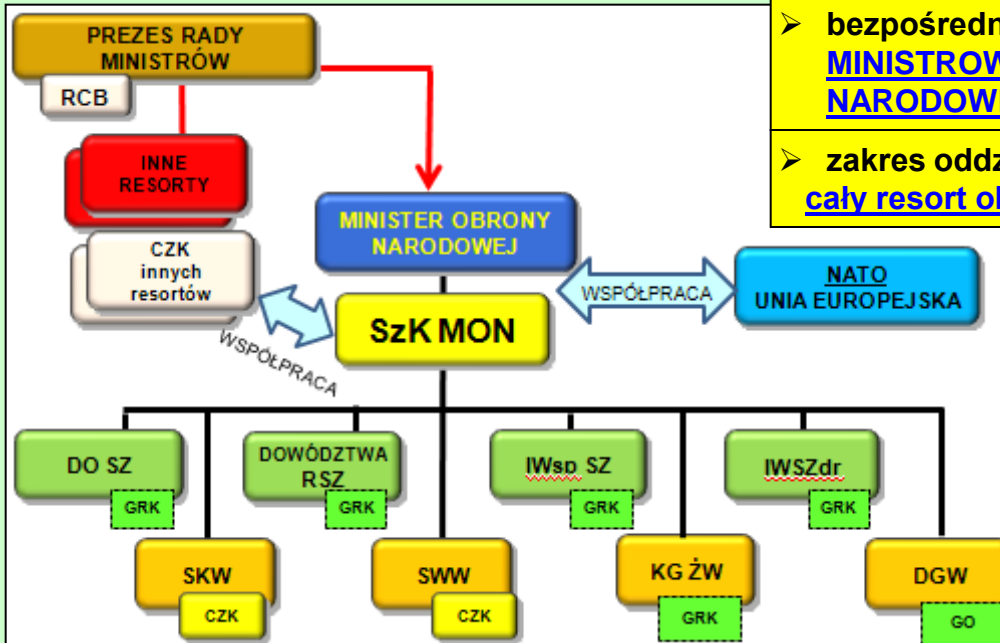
PREZES RADY MINISTRÓW

RCB

INNE RESORTY

CZK innych resortów

MINISTER OBRONY NARODOWEJ

➢ bezpośredn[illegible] MINISTROW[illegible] NARODOW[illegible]

➢ zakres oddz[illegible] cały resort o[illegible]

NATO UNIA EUROPEJSKA

WSPÓŁPRACA

SzK MON

WSPÓŁPRACA

DO SZ

GRK

DOWÓDZTWA RSZ

GRK

IWsp SZ

GRK

IWSZdr

GRK

SKW

CZK

SWW

CZK

KG ŻW

GRK

DGW

GO